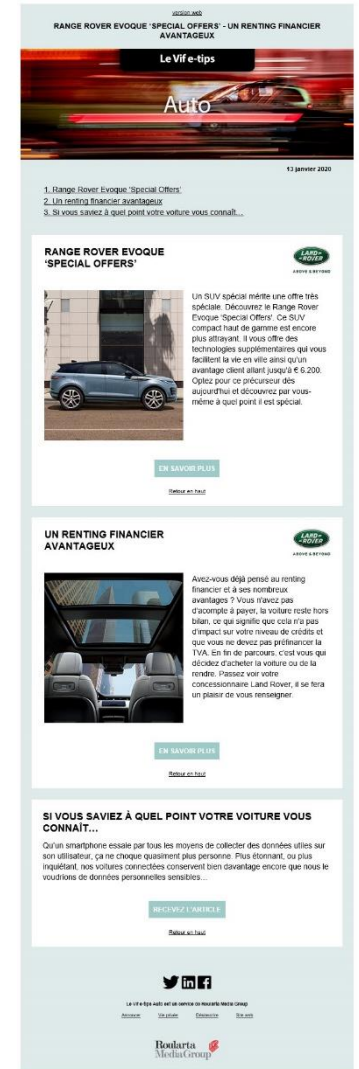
version web

RANGE ROVER EVOQUE 'SPECIAL OFFERS' - UN RENTING FINANCIER AVANTAGEUX

Le Vif e-tips

Auto

13 janvier 2020

1. Range Rover Evoque 'Special Offers'
2. Un renting financier avantageux
3. Si vous saviez à quel point votre voiture vous connaît...

RANGE ROVER EVOQUE 'SPECIAL OFFERS'

LAND ROVER
ABOVE & BEYOND

Un SUV spécial mérite une offre très spéciale. Découvrez le Range Rover Evoque 'Special Offers'. Ce SUV compact haut de gamme est encore plus attrayant. Il vous offre des technologies supplémentaires qui vous facilitent la vie en ville ainsi qu'un avantage client allant jusqu'à € 6.200. Optez pour ce précurseur dès aujourd'hui et découvrez par vous-même à quel point il est spécial.

EN SAVOIR PLUS

Retour en haut

UN RENTING FINANCIER AVANTAGEUX

LAND ROVER
ABOVE & BEYOND

Avez-vous déjà pensé au renting financier et à ses nombreux avantages ? Vous n'avez pas d'acompte à payer, la voiture reste hors bilan, ce qui signifie que cela n'a pas d'impact sur votre niveau de crédits et que vous ne devez pas préfinancer la TVA. En fin de parcours, c'est vous qui décidez d'acheter la voiture ou de la rendre. Passez voir votre concessionnaire Land Rover, il se fera un plaisir de vous renseigner.

EN SAVOIR PLUS

Retour en haut

SI VOUS SAVIEZ À QUEL POINT VOTRE VOITURE VOUS CONNAÎT...

Qu'un smartphone essaie par tous les moyens de collecter des données utiles sur son utilisateur, ça ne choque quasiment plus personne. Plus étonnant, ou plus inquiétant, nos voitures connectées conservent bien davantage encore que nous le voudrions de données personnelles sensibles...

RECEVEZ L'ARTICLE

Retour en haut

Le Vif e-tips Auto est un service de Roularta Media Group

Accueil Vie privée Désinscrire Site web

Roularta Media Group